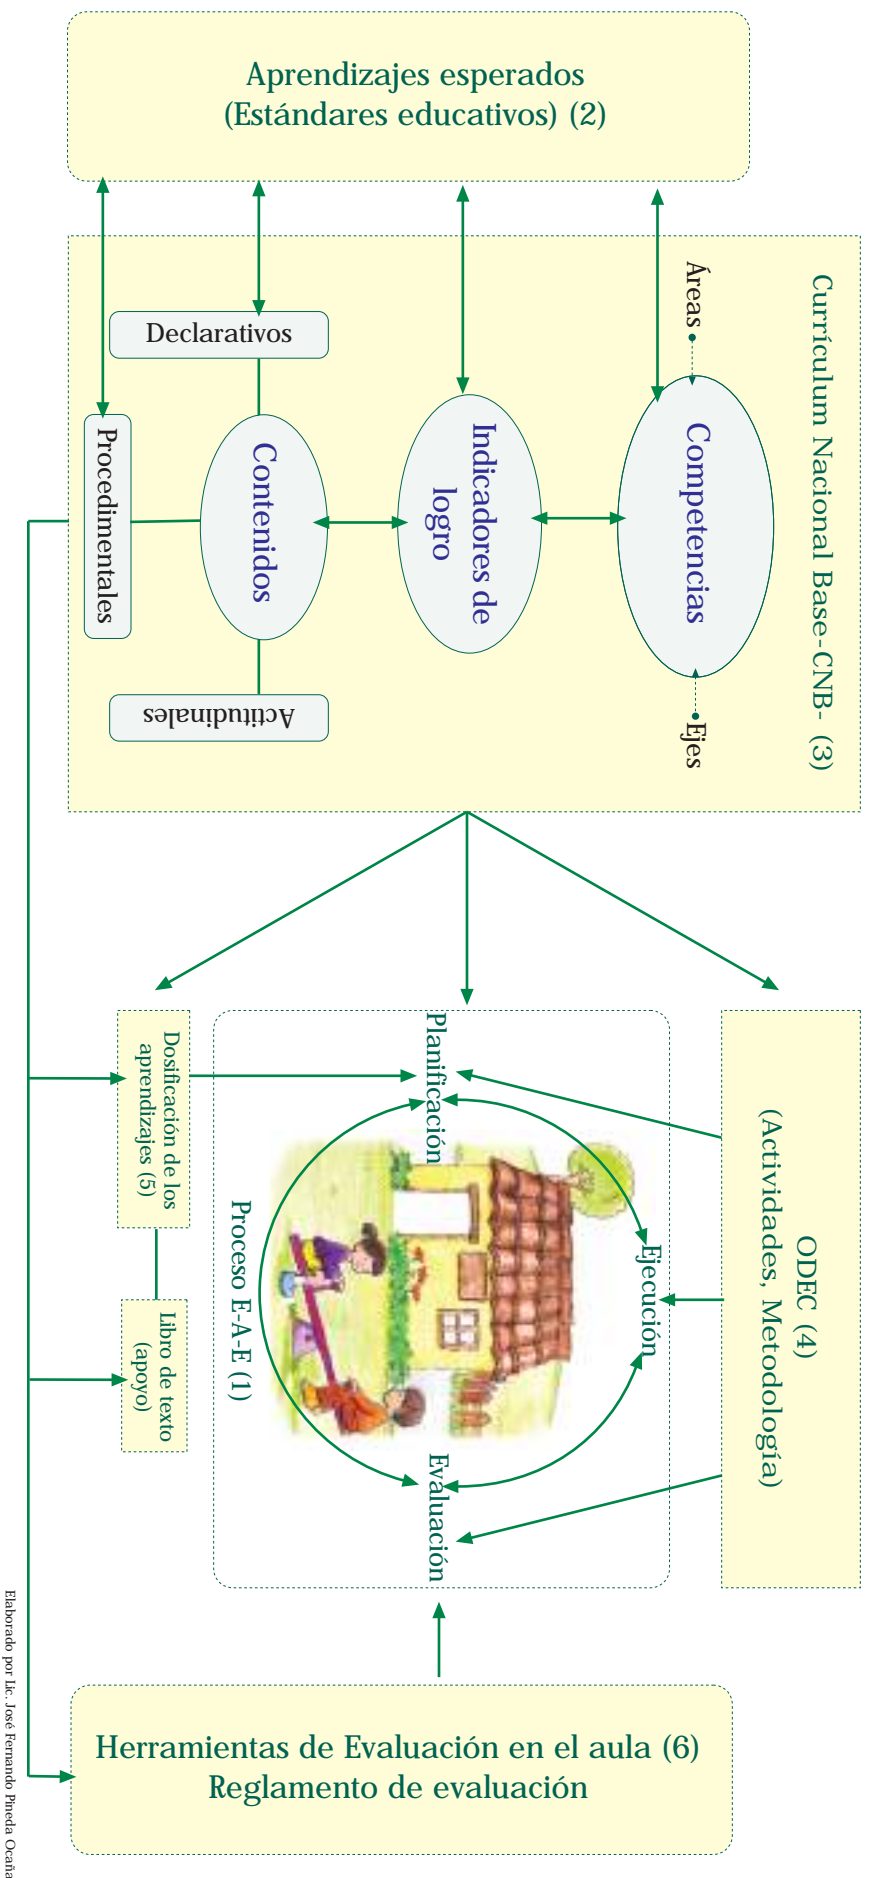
Aprendizajes esperados
(Estándares educativos) (2)

Currículum Nacional Base-CNB- (3)

Áreas

Ejes

Competencias

Indicadores de logro

Contenidos

Declarativos

Procedimentales

Actitudinales

ODEC (4)
(Actividades, Metodología)

Planificación

Ejecución

Evaluación

Proceso E-A-E (1)

Dosificación de los aprendizajes (5)

Libro de texto (apoyo)

Herramientas de Evaluación en el aula (6)
Reglamento de evaluación

Elaborado por Lic. José Fernando Pineda Ocaña